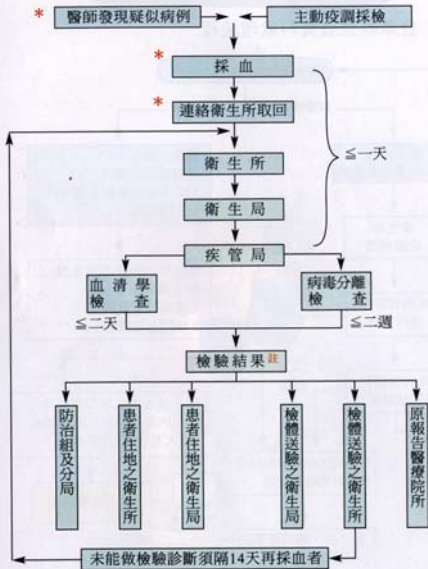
* 醫師發現疑似病例

主動疫調採檢

* 採血

* 連絡衛生所取回

衛生所

衛生局

≦一天

疾管局

血清學檢查

≦二天

病毒分離檢查

≦二週

檢驗結果註

防治組及分局

患者住地之衛生所

患者住地之衛生局

檢體送驗之衛生局

檢體送驗之衛生所

原報告醫療院所

未能做檢驗診斷須隔14天再採血者